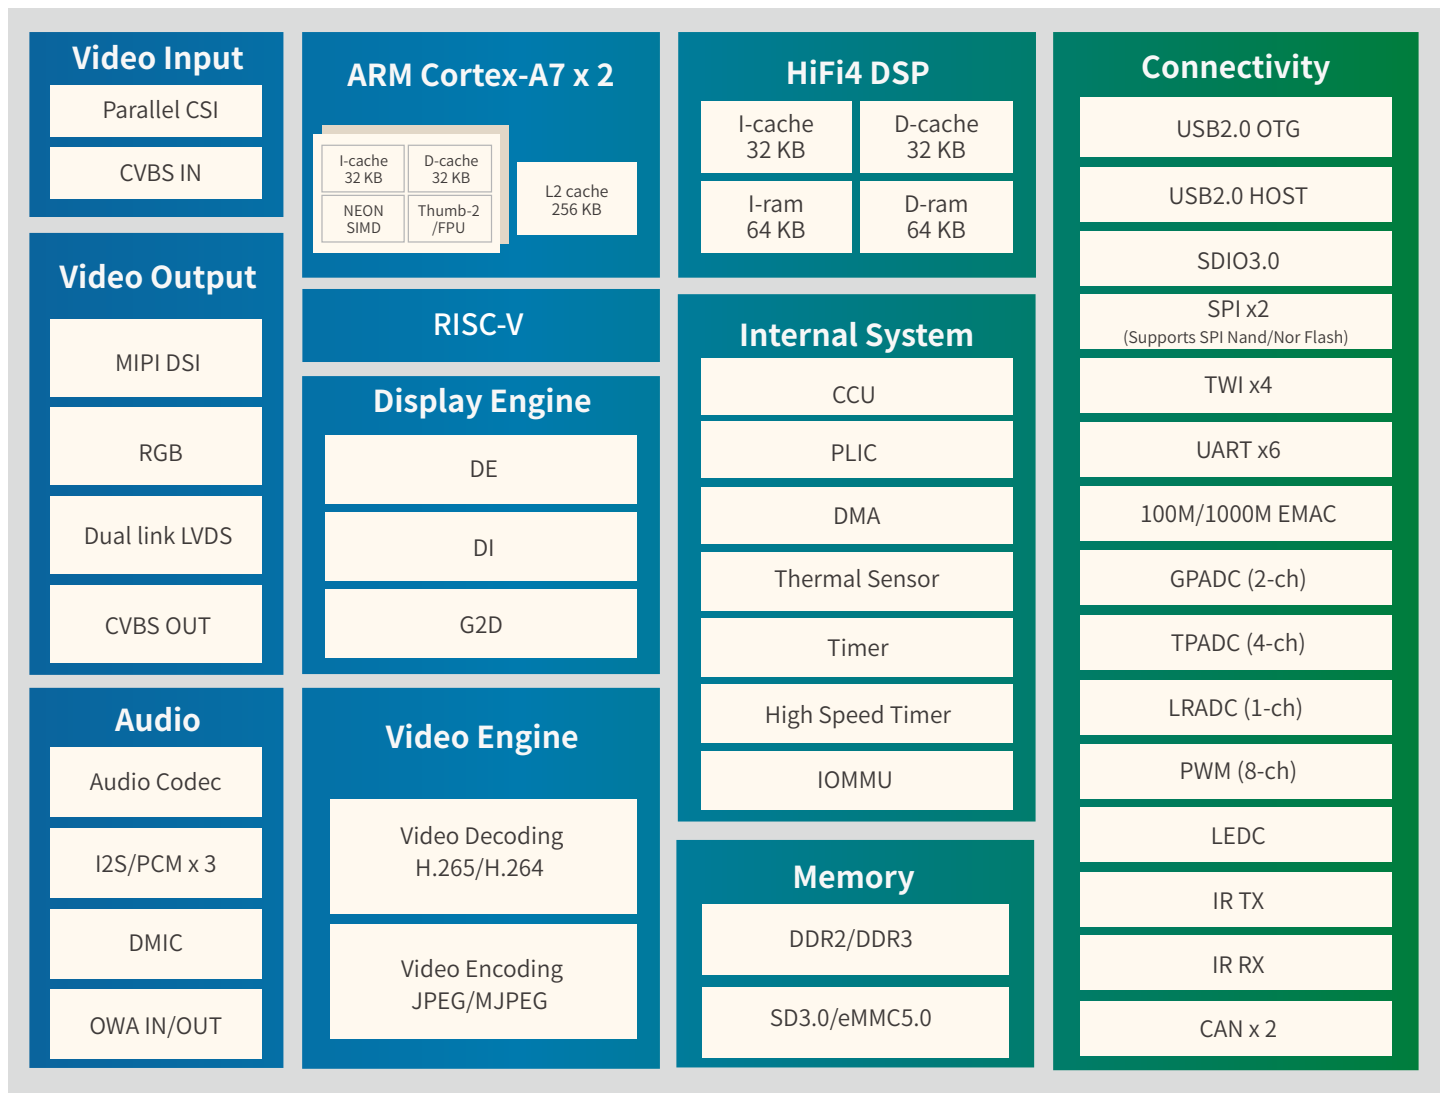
Video Input
Parallel CSI
CVBS IN

Video Output
MIPI DSI
RGB
Dual link LVDS
CVBS OUT

Audio
Audio Codec
I2S/PCM x 3
DMIC
OWA IN/OUT

ARM Cortex-A7 x 2
I-cache 32 KB
D-cache 32 KB
NEON SIMD
Thumb-2 /FPU
L2 cache 256 KB

RISC-V

Display Engine
DE
DI
G2D

Video Engine
Video Decoding H.265/H.264
Video Encoding JPEG/MJPEG

HiFi4 DSP
I-cache 32 KB
D-cache 32 KB
I-ram 64 KB
D-ram 64 KB

Internal System
CCU
PLIC
DMA
Thermal Sensor
Timer
High Speed Timer
IOMMU

Memory
DDR2/DDR3
SD3.0/eMMC5.0

Connectivity
USB2.0 OTG
USB2.0 HOST
SDIO3.0
SPI x2
(Supports SPI Nand/Nor Flash)
TWI x4
UART x6
100M/1000M EMAC
GPADC (2-ch)
TPADC (4-ch)
LRADC (1-ch)
PWM (8-ch)
LEDC
IR TX
IR RX
CAN x 2